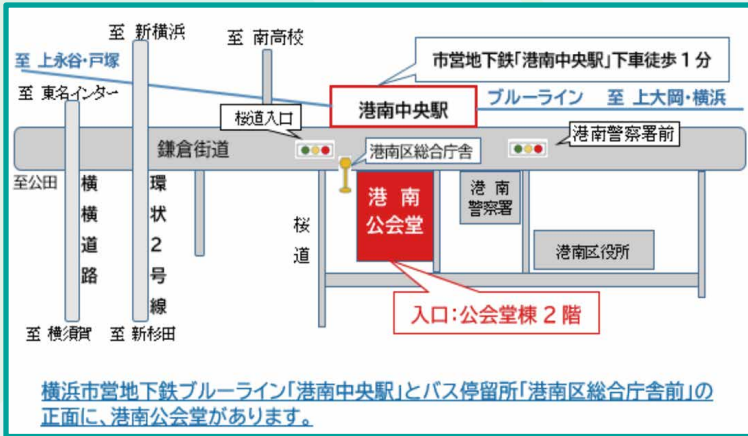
至 新横浜

至 南高校

至 上永谷・戸塚

市営地下鉄「港南中央駅」下車徒歩１分

至 東名インター

港南中央駅

ブルーライン 至 上大岡・横浜

桜道入口

鎌倉街道

港南区総合庁舎

港南警察署前

至公田

横横道路

環状２号線

桜道

港南公会堂

港南警察署

港南区役所

入口：公会堂棟２階

至 横須賀

至 新杉田

横浜市営地下鉄ブルーライン「港南中央駅」とバス停留所「港南区総合庁舎前」の正面に、港南公会堂があります。